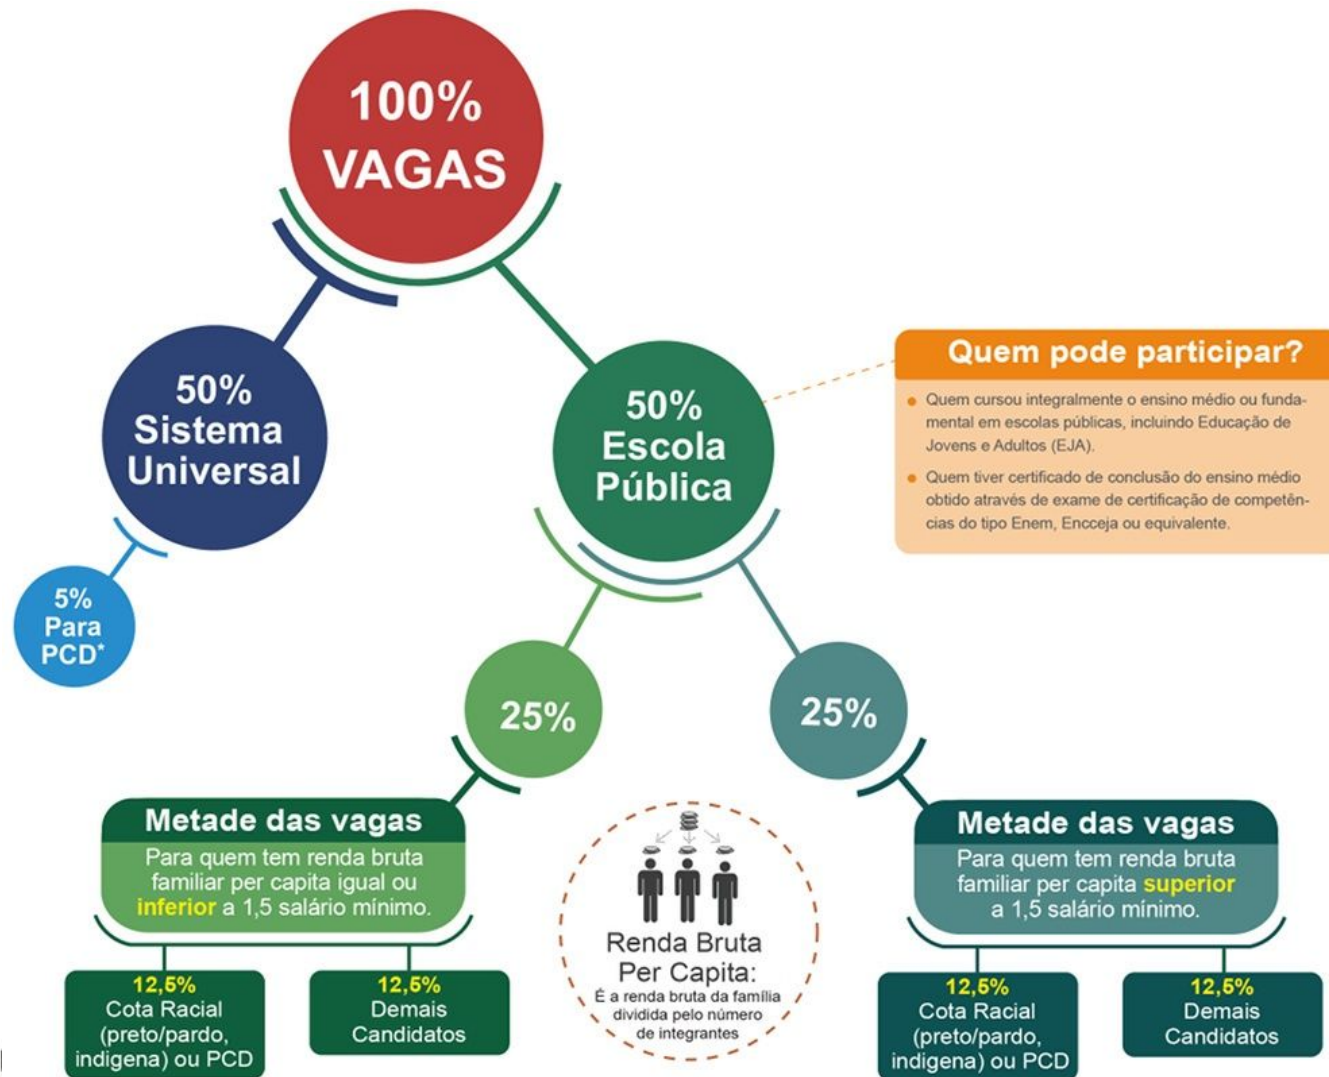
100% VAGAS

50% Sistema Universal

5% Para PCD*

50% Escola Pública

Quem pode participar?

Quem cursou integralmente o ensino médio ou fundamental em escolas públicas, incluindo Educação de Jovens e Adultos (EJA).

Quem tiver certificado de conclusão do ensino médio obtido através de exame de certificação de competências do tipo Enem, Encceja ou equivalente.

25%

25%

Metade das vagas

Para quem tem renda bruta familiar per capita igual ou inferior a 1,5 salário mínimo.

Renda Bruta Per Capita:
É a renda bruta da família dividida pelo número de integrantes

Metade das vagas

Para quem tem renda bruta familiar per capita superior a 1,5 salário mínimo.

12,5%
Cota Racial (preto/pardo, indigena) ou PCD

12,5%
Demais Candidatos

12,5%
Cota Racial (preto/pardo, indigena) ou PCD

12,5%
Demais Candidatos